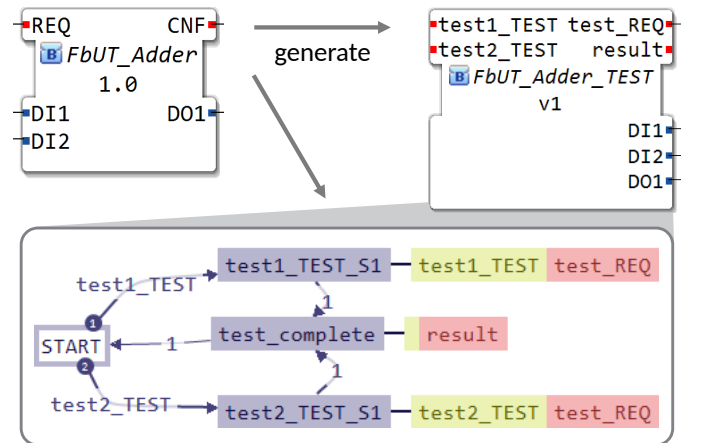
REQ CNF
FbUT_Adder
1.0
DI1 DO1
DI2

generate

test1_TEST test_REQ
test2_TEST result
FbUT_Adder_TEST
v1
DI1
DI2
DO1

test1_TEST
test1_TEST_S1
test1_TEST
test_REQ
1
1
START
1
test_complete
result
1
2
test2_TEST
test2_TEST_S1
test2_TEST
test_REQ